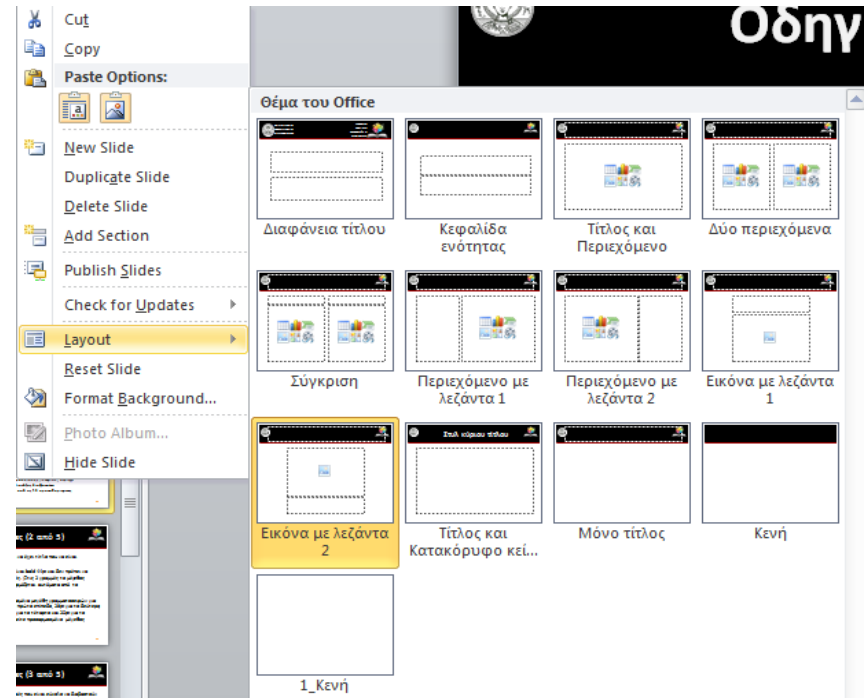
Cut
Copy
Paste Options:
New Slide
Duplicate Slide
Delete Slide
Add Section
Publish Slides
Check for Updates
Layout
Reset Slide
Format Background...
Photo Album...
Hide Slide

Οδηγ

Θέμα του Office

Διαφάνεια τίτλου
Κεφαλίδα ενότητας
Τίτλος και Περιεχόμενο
Δύο περιεχόμενα
Σύγκριση
Περιεχόμενο με λεζάντα 1
Περιεχόμενο με λεζάντα 2
Εικόνα με λεζάντα 1
Εικόνα με λεζάντα 2
Τίτλος και Κατακόρυφο κεί...
Μόνο τίτλος
Κενή
1_Κενή

Στυλ κύριου τίτλου

ς (2 από 5)

ς (3 από 5)